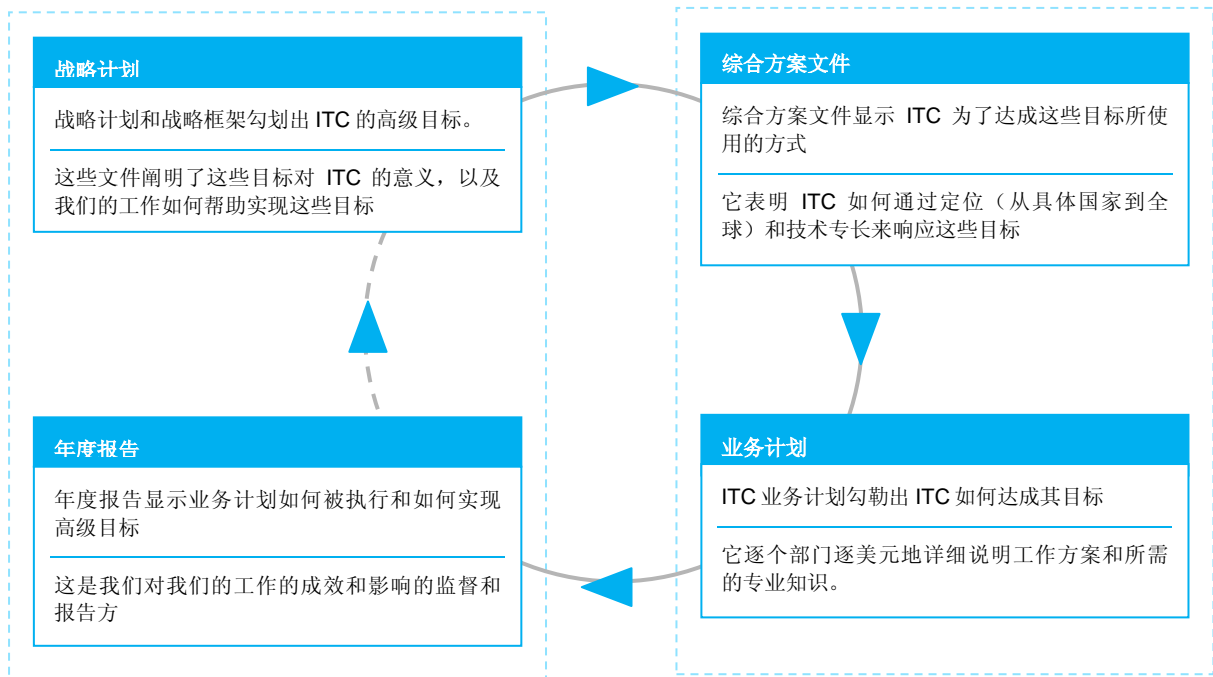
战略计划

战略计划和战略框架勾划出 ITC 的高级目标。

这些文件阐明了这些目标对 ITC 的意义，以及我们的工作如何帮助实现这些目标

综合方案文件

综合方案文件显示 ITC 为了达成这些目标所使用的方式

它表明 ITC 如何通过定位（从具体国家到全球）和技术专长来响应这些目标

业务计划

ITC 业务计划勾勒出 ITC 如何达成其目标

它逐个部门逐美元地详细说明工作方案和所需的专业知识。

年度报告

年度报告显示业务计划如何被执行和如何实现高级目标

这是我们对我们的工作的成效和影响的监督和报告方